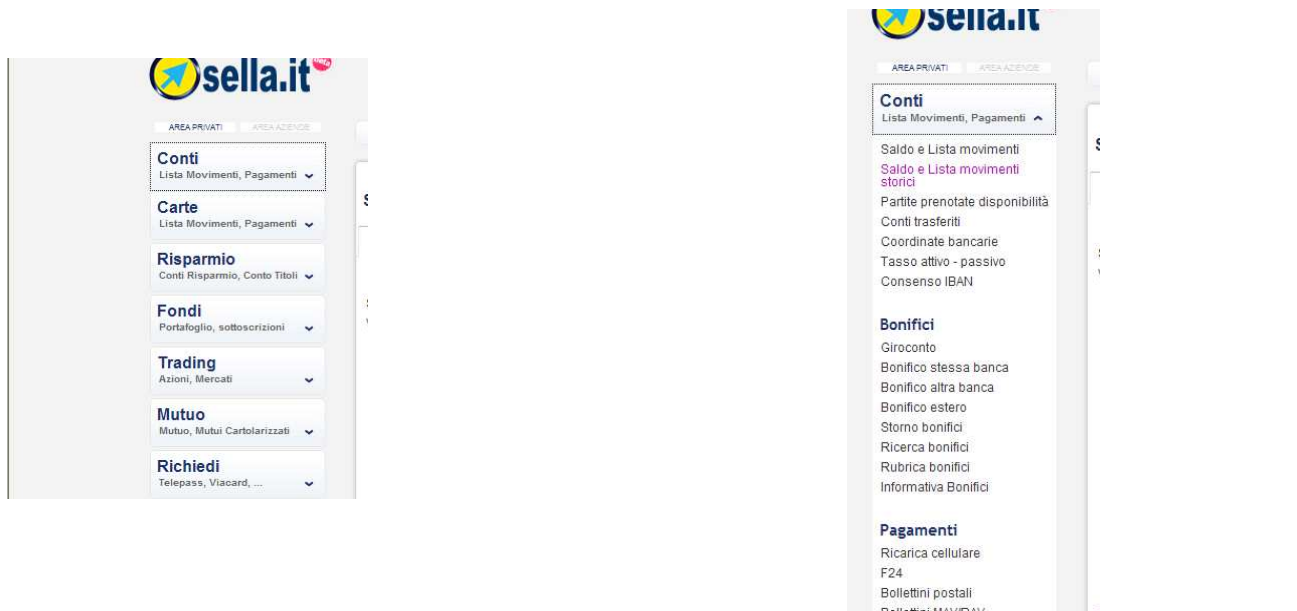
sella.it

AREA PRIVATI AREA AZIENDE

Conti
Lista Movimenti, Pagamenti

Carte
Lista Movimenti, Pagamenti

Risparmio
Conti Risparmio, Conto Titoli

Fondi
Portafoglio, sottoscrizioni

Trading
Azioni, Mercati

Mutuo
Mutuo, Mutui Cartolarizzati

Richiedi
Telepass, Viacard, ...

sella.it

AREA PRIVATI AREA AZIENDE

Conti
Lista Movimenti, Pagamenti

Saldo e Lista movimenti
Saldo e Lista movimenti storici
Partite prenotate disponibilità
Conti trasferiti
Coordinate bancarie
Tasso attivo - passivo
Consenso IBAN

Bonifici
Giroconto
Bonifico stessa banca
Bonifico altra banca
Bonifico estero
Storno bonifici
Ricerca bonifici
Rubrica bonifici
Informativa Bonifici

Pagamenti
Ricarica cellulare
F24
Bollettini postali
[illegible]